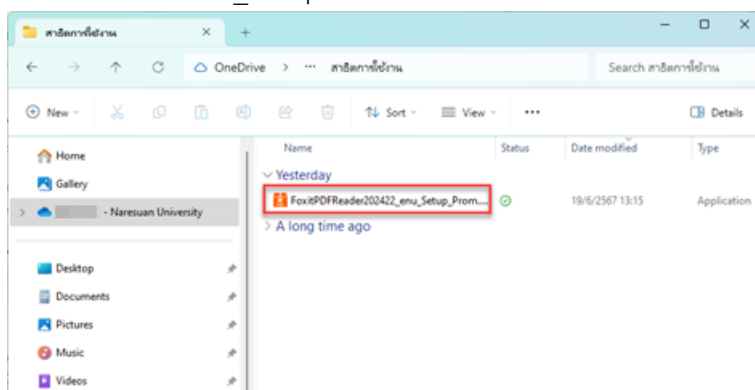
สาธิตการใช้งาน
+
OneDrive > ··· สาธิตการใช้งาน
Search สาธิตการใช้งาน
New
Sort
View
···
Details
Home
Gallery
- Naresuan University
Desktop
Documents
Pictures
Music
Videos

| Name | Status | Date modified | Type |
|---|---|---|---|
| Yesterday | | | |
| FoxitPDFReader202422_enu_Setup_Prom.... | | 19/6/2567 13:15 | Application |
| A long time ago | | | |